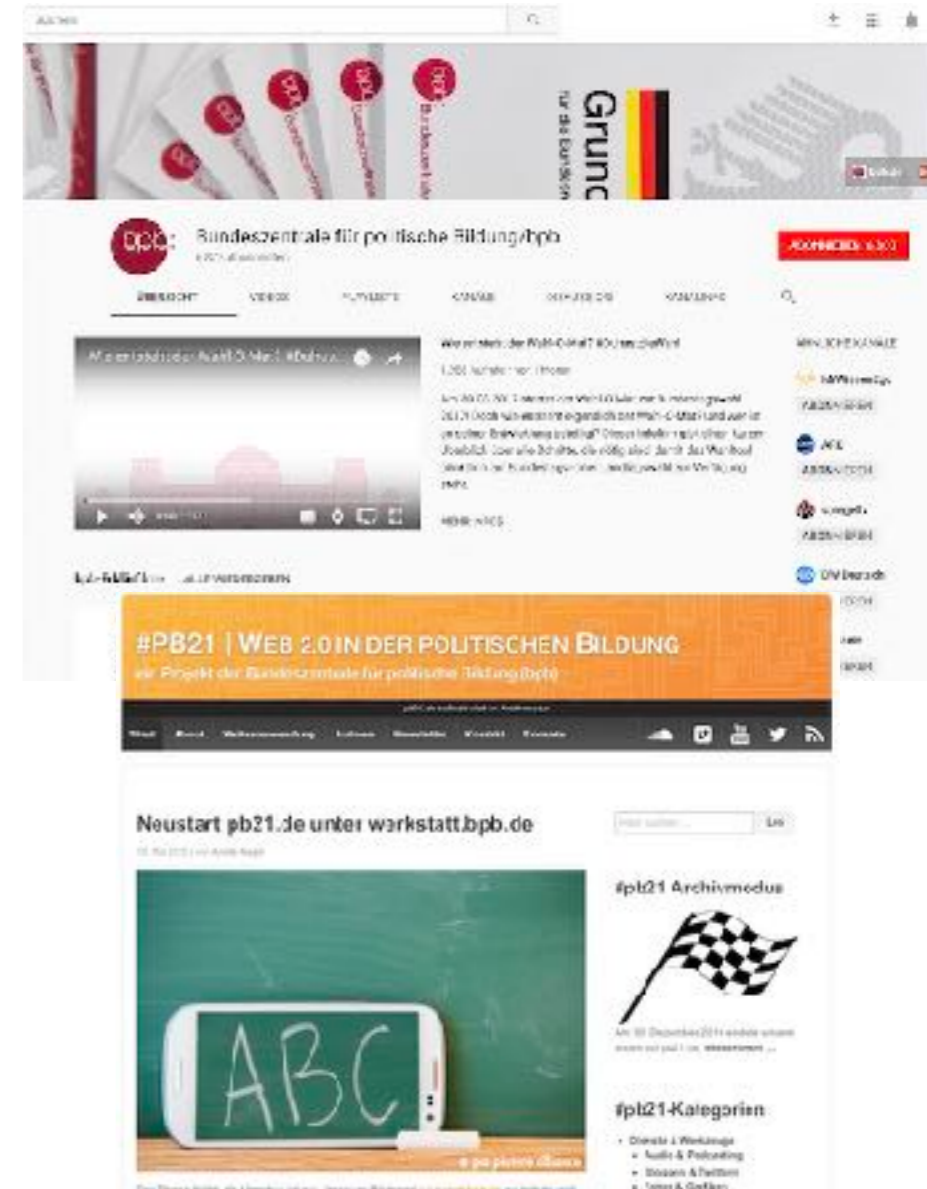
Suchen

Grund

bpb:

Bundeszentrale für politische Bildung/bpb

ABONNIEREN

ÜBERSICHT VIDEOS PLAYLISTS KANÄLE DISKUSSION KANALINFO

Wer entscheidet über die Wahl-O-Mat? #Bundestagswahl

MEHR INFOS

ÄHNLICHE KANÄLE

ABONNIEREN

ARD

ABONNIEREN

ABONNIEREN

DW Deutsch

#PB21 | WEB 2.0 IN DER POLITISCHEN BILDUNG

ein Projekt der Bundeszentrale für politische Bildung/bpb

Neustart pb21.de unter werkstatt.bpb.de

Los

#pb21 Archivmodus

#pb21-Kategorien

Dienste & Werkzeuge
Audio & Podcasting
Bloggen & Twittern

ABC